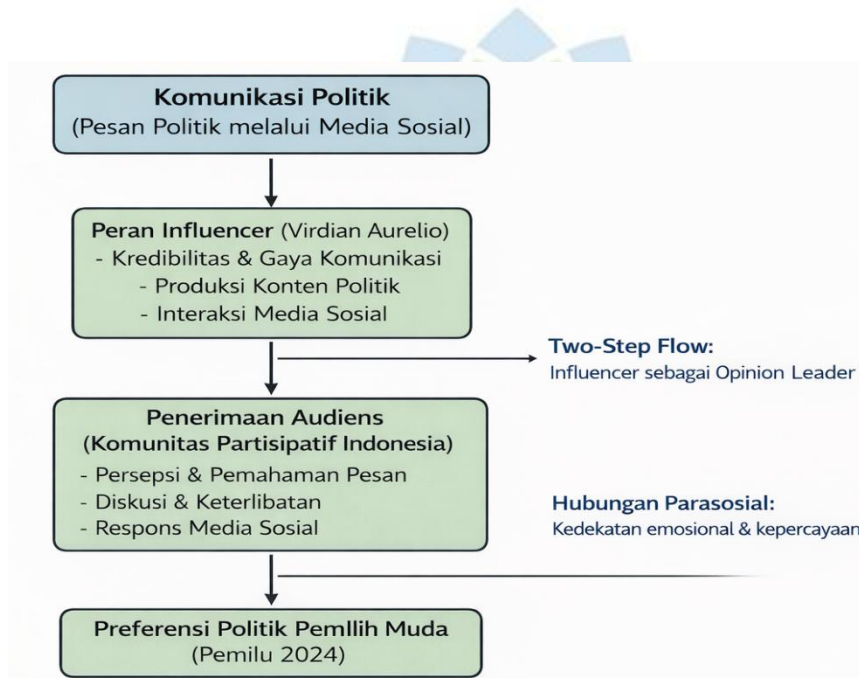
Komunikasi Politik
(Pesan Politik melalui Media Sosial)

Peran Influencer (Virdian Aurelio)
- Kredibilitas & Gaya Komunikasi
- Produksi Konten Politik
- Interaksi Media Sosial

Two-Step Flow:
Influencer sebagai Opinion Leader

Penerimaan Audiens
(Komunitas Partisipatif Indonesia)
- Persepsi & Pemahaman Pesan
- Diskusi & Keterlibatan
- Respons Media Sosial

Hubungan Parasosial:
Kedekatan emosional & kepercayaan

Preferensi Politik Pemllih Muda
(Pemilu 2024)